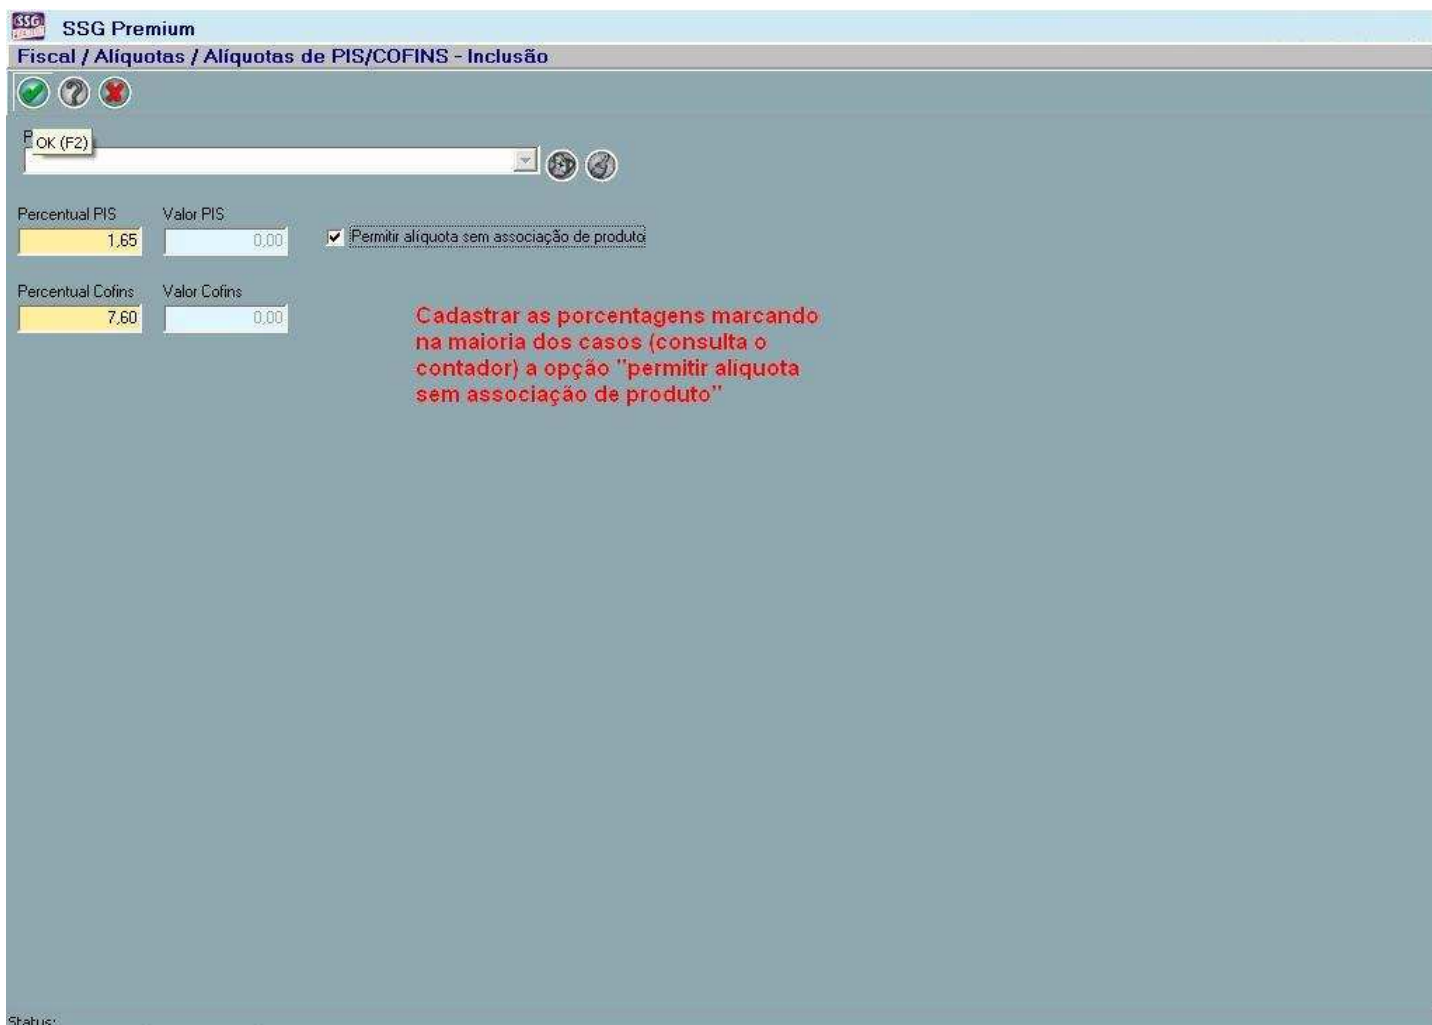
SSG Premium

Fiscal / Alíquotas / Alíquotas de PIS/COFINS - Inclusão

P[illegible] OK (F2)

Percentual PIS
1,65

Valor PIS
0,00

Permitir alíquota sem associação de produto

Percentual Cofins
7,60

Valor Cofins
0,00

Cadastrar as porcentagens marcando na maioria dos casos (consulta o contador) a opção "permitir alíquota sem associação de produto"

Status: